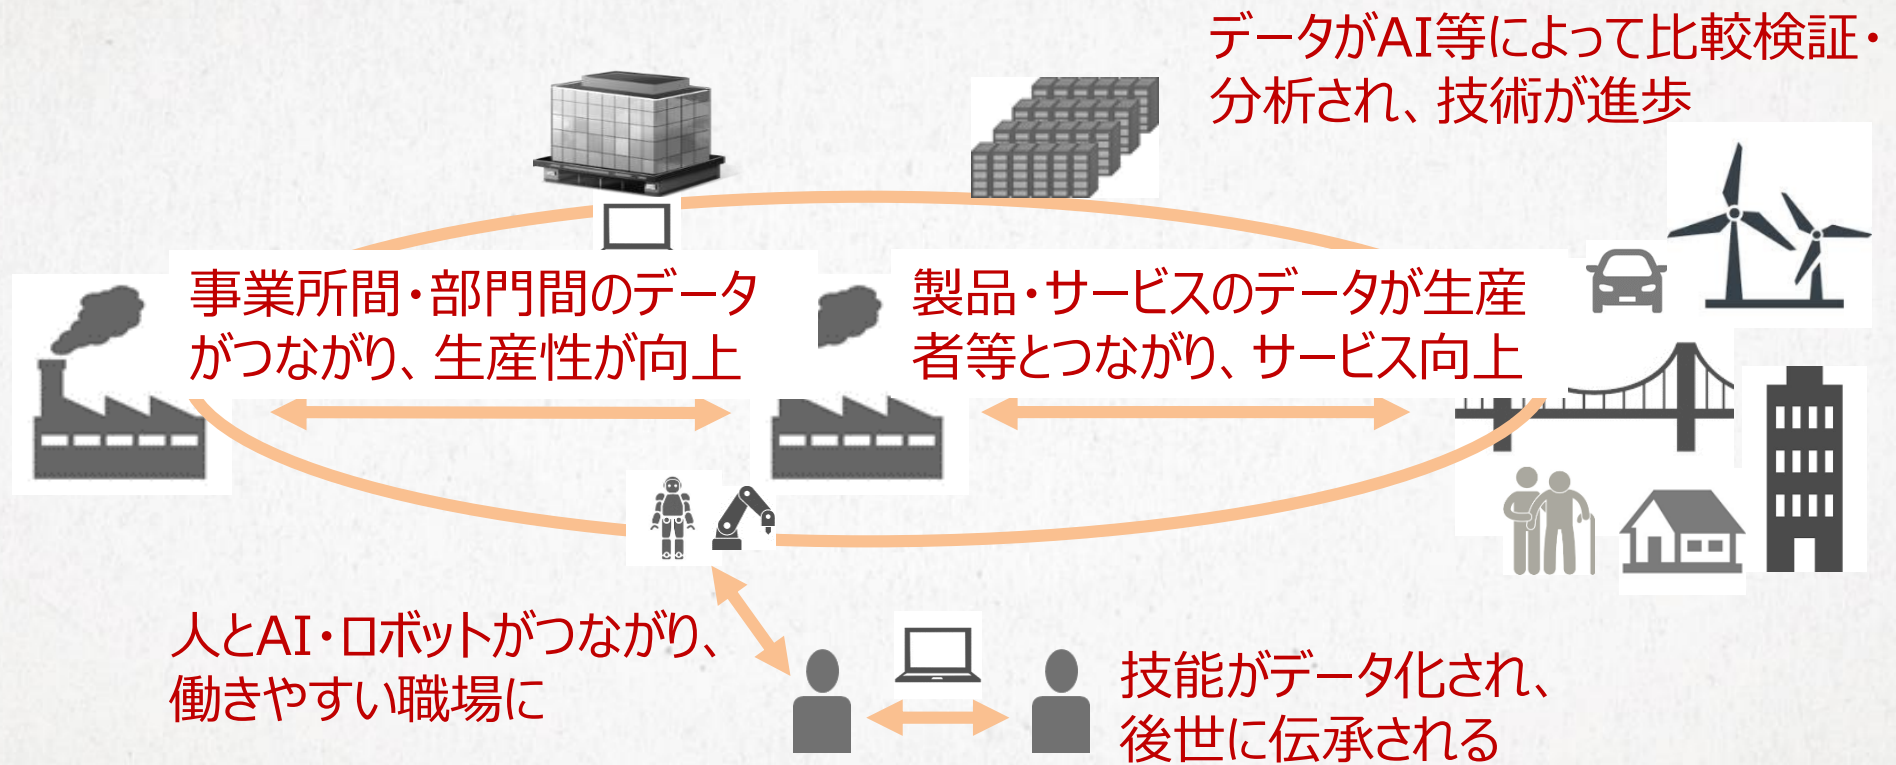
データがAI等によって比較検証・分析され、技術が進歩

事業所間・部門間のデータがつながり、生産性が向上

製品・サービスのデータが生産者等とつながり、サービス向上

人とAI・ロボットがつながり、働きやすい職場に

技能がデータ化され、後世に伝承される